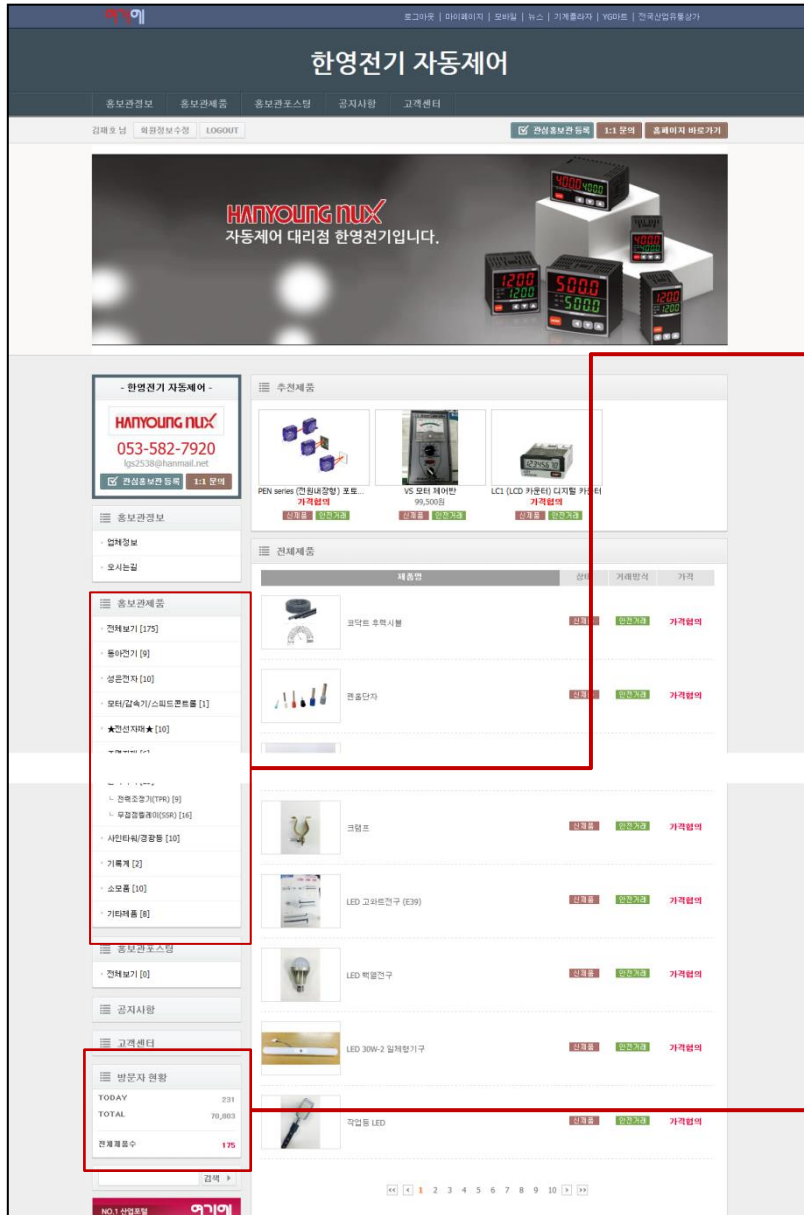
여기에

로그아웃 | 마이페이지 | 모바일 | 뉴스 | 기계플라자 | YG마트 | 전국산업유통상가

한영전기 자동제어

홍보관정보 홍보관제품 홍보관포스팅 공지사항 고객센터

김재호 님 회원정보수정 LOGOUT

관심홍보관 등록 1:1 문의 홈페이지 바로가기

HANYOUNG NUX
자동제어 대리점 한영전기입니다.

- 한영전기 자동제어 -
HANYOUNG NUX
053-582-7920
lgs2538@hanmail.net
관심홍보관 등록 1:1 문의

홍보관정보
업체정보
오시는길

홍보관제품
전체보기 [175]
동아전기 [9]
성은전자 [10]
모터/감속기/스피드콘트롤 [1]
★전선자재★ [10]
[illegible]
ㄴ 전력조정기(TPR) [9]
ㄴ 무접점릴레이(SSR) [16]
사인타워/경광등 [10]
기록계 [2]
소모품 [10]
기타제품 [8]

홍보관포스팅
전체보기 [0]

공지사항

고객센터

방문자 현황
TODAY 231
TOTAL 70,803
전체제품수 175

검색

NO.1 산업포털 여기에

추천제품

PEN series (전원내장형) 포토...
가격협의
신제품 안전거래

VS 모터 제어반
99,500원
신제품 안전거래

LC1 (LCD 카운터) 디지털 카운터
가격협의
신제품 안전거래

전체제품

| 제품명 | 상태 | 거래방식 | 가격 |
|---|---|---|---|
| 코닥트 후렉시블 | 신제품 | 안전거래 | 가격협의 |
| 편용단자 | 신제품 | 안전거래 | 가격협의 |
| 크램프 | 신제품 | 안전거래 | 가격협의 |
| LED 고와트전구 (E39) | 신제품 | 안전거래 | 가격협의 |
| LED 벌브전구 | 신제품 | 안전거래 | 가격협의 |
| LED 30W-2 일체형기구 | 신제품 | 안전거래 | 가격협의 |
| 작업등 LED | 신제품 | 안전거래 | 가격협의 |

1 2 3 4 5 6 7 8 9 10